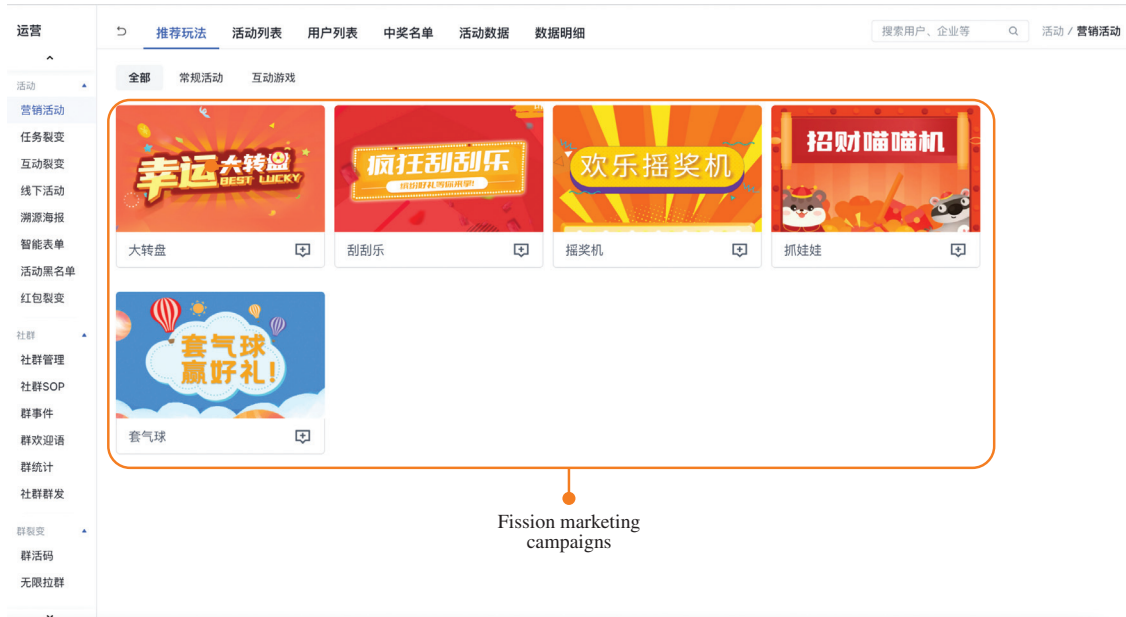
运营

活动
营销活动
任务裂变
互动裂变
线下活动
溯源海报
智能表单
活动黑名单
红包裂变

社群
社群管理
社群SOP
群事件
群欢迎语
群统计
社群群发

群裂变
群活码
无限拉群

推荐玩法 活动列表 用户列表 中奖名单 活动数据 数据明细

搜索用户、企业等

活动 / 营销活动

全部 常规活动 互动游戏

幸运大转盘 BEST LUCKY
大转盘

疯狂刮刮乐
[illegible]
刮刮乐

欢乐摇奖机
摇奖机

招财喵喵机
抓娃娃

套气球 赢好礼!
套气球

Fission marketing campaigns